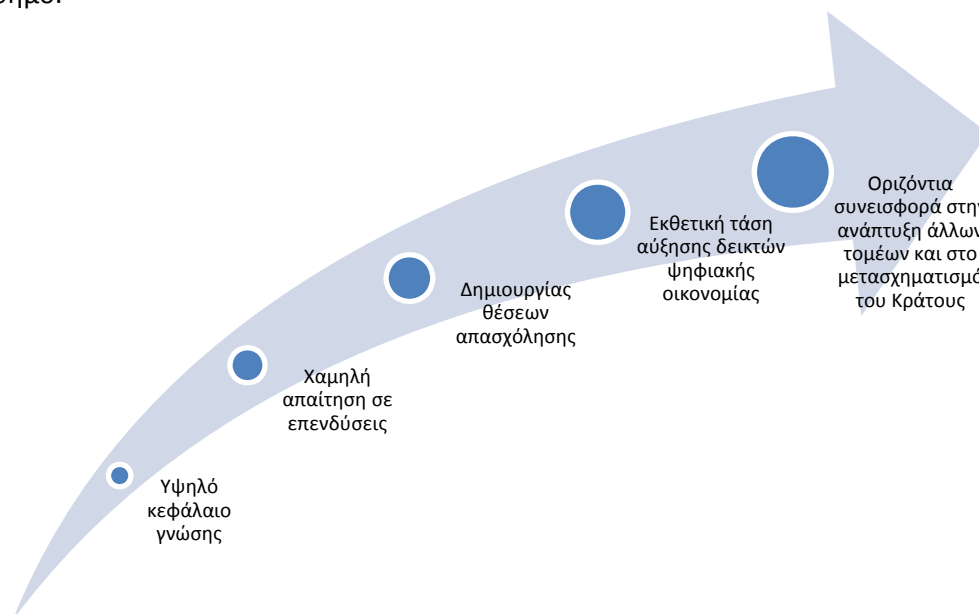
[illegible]ημο.

Υψηλό κεφάλαιο γνώσης

Χαμηλή απαίτηση σε επενδύσεις

Δημιουργίας θέσεων απασχόλησης

Εκθετική τάση αύξησης δεικτών ψηφιακής οικονομίας

Οριζόντια συνεισφορά στη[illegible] ανάπτυξη άλλω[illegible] τομέων και στο μετασχηματισμ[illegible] του Κράτους